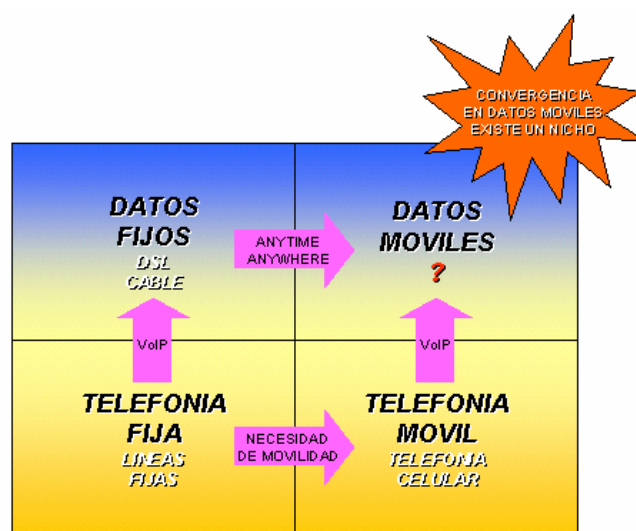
CONVERGENCIA EN DATOS MOVILES EXISTE UN NICHO

DATOS FIJOS
DSL
CABLE

ANYTIME ANYWHERE

DATOS MOVILES
?

VoIP

VoIP

TELEFONIA FIJA
LINEAS FIJAS

NECESIDAD DE MOVILIDAD

TELEFONIA MOVIL
TELEFONIA CELULAR